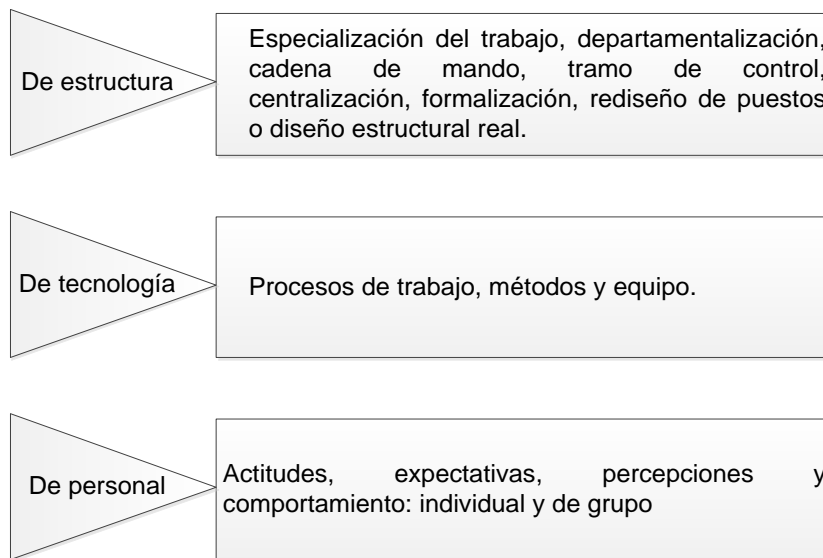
De estructura

Especialización del trabajo, departamentalización, cadena de mando, tramo de control, centralización, formalización, rediseño de puestos o diseño estructural real.

De tecnología

Procesos de trabajo, métodos y equipo.

De personal

Actitudes, expectativas, percepciones y comportamiento: individual y de grupo